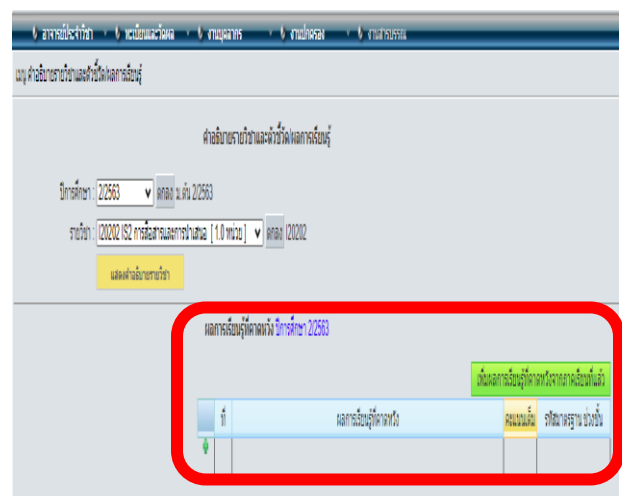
อาจารย์ประจำวิชา | ทะเบียนและวัดผล | งานบุคลากร | งานปกครอง | งานสารบรรณ

เมนู คำอธิบายรายวิชาและตัวชี้วัดผลการเรียนรู้

คำอธิบายรายวิชาและตัวชี้วัดผลการเรียนรู้

ปีการศึกษา : 2/2563 ตกลง ม.ต้น 2/2563

รายวิชา : I20202 IS2 การสื่อสารและการนำเสนอ [ 1.0 หน่วย ] ตกลง I20202

แสดงคำอธิบายรายวิชา

ผลการเรียนรู้ที่คาดหวัง ปีการศึกษา 2/2563

เพิ่มผลการเรียนรู้ที่คาดหวังจากภาคเรียนที่แล้ว

| | ที่ | ผลการเรียนรู้ที่คาดหวัง | คะแนนเต็ม | รหัสมาตรฐาน ช่วงชั้น |
|---|---|---|---|---|
| | | | | |